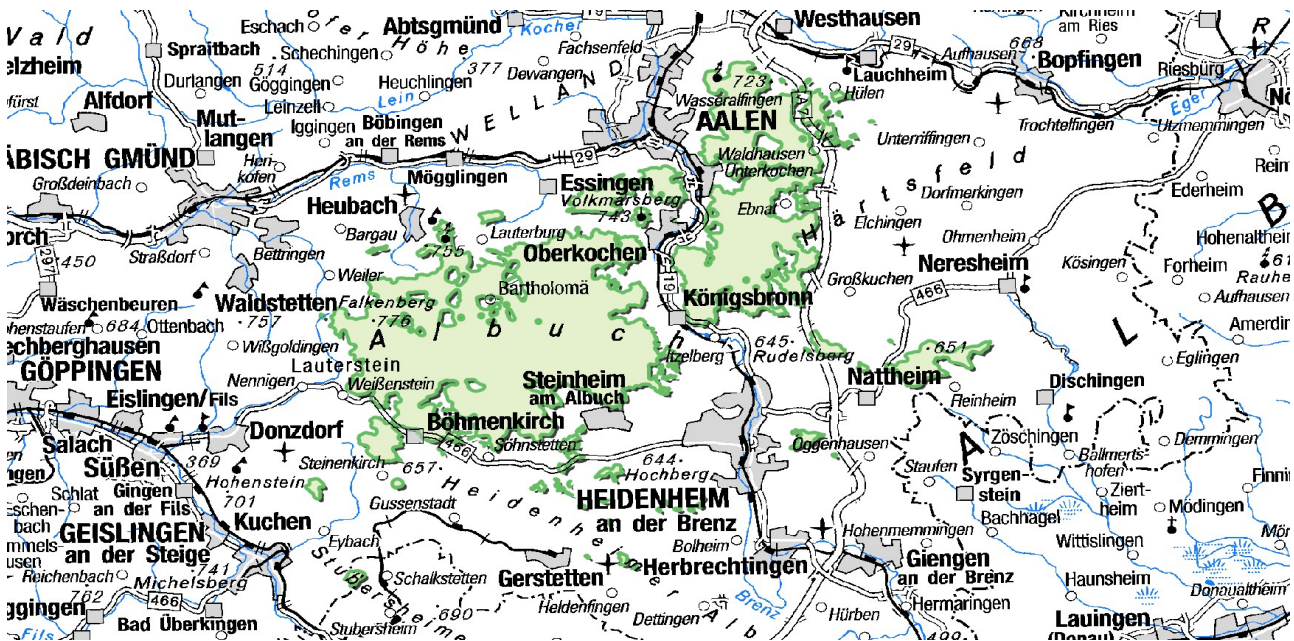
Vald
elzheim
Eschach
Abtsgmünd
Kocher
Westhausen
Kirchheim am Ries
R
Spraitbach
Schechingen
Höhe
Fachsenfeld
29
Aufhausen
668
Bopfingen
Riesbürg
Nö
Durlangen
514
Göggingen
Heuchlingen
377
Dewangen
WELLAND
723
Lauchheim
Hülen
Eger
ürst
Alfdorf
Leinzell
Lein
Wasseralfingen
Unterriffingen
Trochtelfingen
Utzmemmingen
Mutlangen
Iggingen
Böbingen an der Rems
AALEN
ÄBISCH GMÜND
Henkofen
29
Waldhausen
Unterkochen
Härtsfeld
Dorfmerkingen
Reim
Großdeinbach
Rems
Mögglingen
Essingen
Volkmarsberg
743
Ebnat
Ederheim
Heubach
Lauterburg
Elchingen
B
orch
Bargau
755
Oberkochen
Ohmenheim
Hohenaltheim
297
450
Straßdorf
Bettringen
19
Neresheim
Kösingen
Forheim
Rauhe
Weiler
Bartholomä
Großkuchen
Wäschenbeuren
Waldstetten
Falkenberg
Königsbronn
466
Aufhausen
hestaufen
684
Ottenbach
757
776
Albuch
645
L
Amerdin
echberghausen
Wißgoldingen
Lauterstein
Itzelberg
Rudelsberg
651
Eglingen
GÖPPINGEN
Nenningen
Weißenstein
Steinheim am Albuch
Nattheim
Dischingen
Eislingen/Fils
Reinheim
Salach
Donzdorf
Böhmenkirch
Oggenhausen
Zöschingen
Demmingen
Süßen
369
466
Söhnstetten
Staufen
A
Ballmertshofen
Finni
gen
Steinenkirch
657
644
Hochberg
Syrgenstein
Schlat
Gingen an der Fils
Hohenstein
Heidenheimer
HEIDENHEIM an der Brenz
Ziertheim
schenbach
701
Gussenstadt
Bachhagel
Mödingen
GEISLINGEN an der Steige
Kuchen
Hohenmemmingen
Mör
mmels
Eybach
Bolheim
Giengen an der Brenz
Wittislingen
usen
741
Stubersheimer
Schalkstetten
Gerstetten
Herbrechtingen
Reichenbach
Michelsberg
Alb
Haunsheim
762
466
690
Heldenfingen
Brenz
Hermaringen
Donaualtheim
ggingen
Bad Überkingen
Stubersheim
Dettingen
Hürben
Lauingen (Donau)
Fils